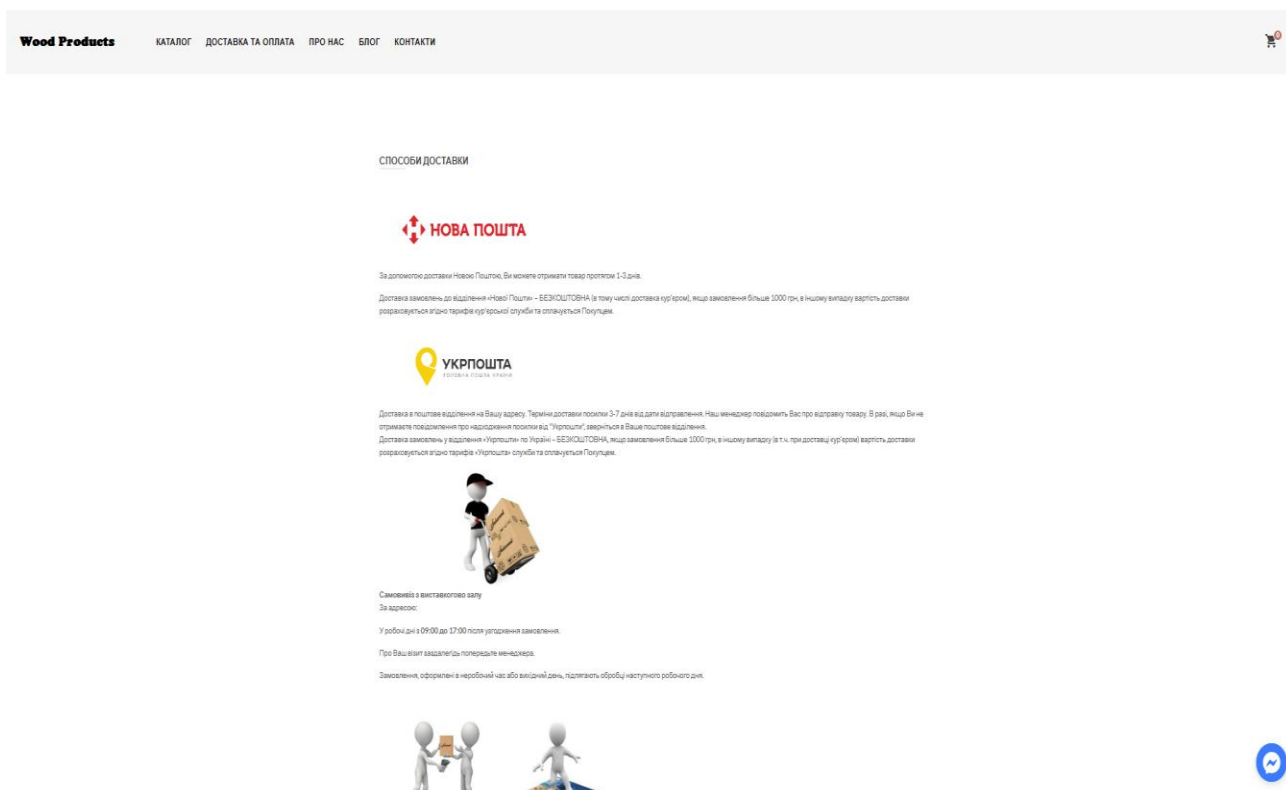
Wood Products КАТАЛОГ ДОСТАВКА ТА ОПЛАТА ПРО НАС БЛОГ КОНТАКТИ

0

СПОСОБИ ДОСТАВКИ

НОВА ПОШТА

За допомогою доставки Новою Поштою, Ви можете отримати товар протягом 1-3 днів.

Доставка замовлень до відділення «Нової Пошти» – БЕЗКОШТОВНА (в тому числі доставка кур'єром), якщо замовлення більше 1000 грн, в іншому випадку вартість доставки розраховується згідно тарифів кур'єрської служби та сплачується Покупцем.

УКРПОШТА
головна пошта країни

Доставка в поштове відділення на Вашу адресу. Терміни доставки посилки 3-7 днів від дати відправлення. Наш менеджер повідомить Вас про відправку товару. В разі, якщо Ви не отримаєте повідомлення про надходження посилки від "Укрпошти", зверніться в Ваше поштове відділення.
Доставка замовлень у відділення «Укрпошти» по Україні – БЕЗКОШТОВНА, якщо замовлення більше 1000 грн, в іншому випадку (в т.ч. при доставці кур'єром) вартість доставки розраховується згідно тарифів «Укрпошта» служби та сплачується Покупцем.

Самовивіз з виставкогово залу
За адресою:

У робочі дні з 09:00 до 17:00 після узгодження замовлення.

Про Ваш візит заздалегідь попередьте менеджера.

Замовлення, оформлені в неробочий час або вихідний день, підлягають обробці наступного робочого дня.